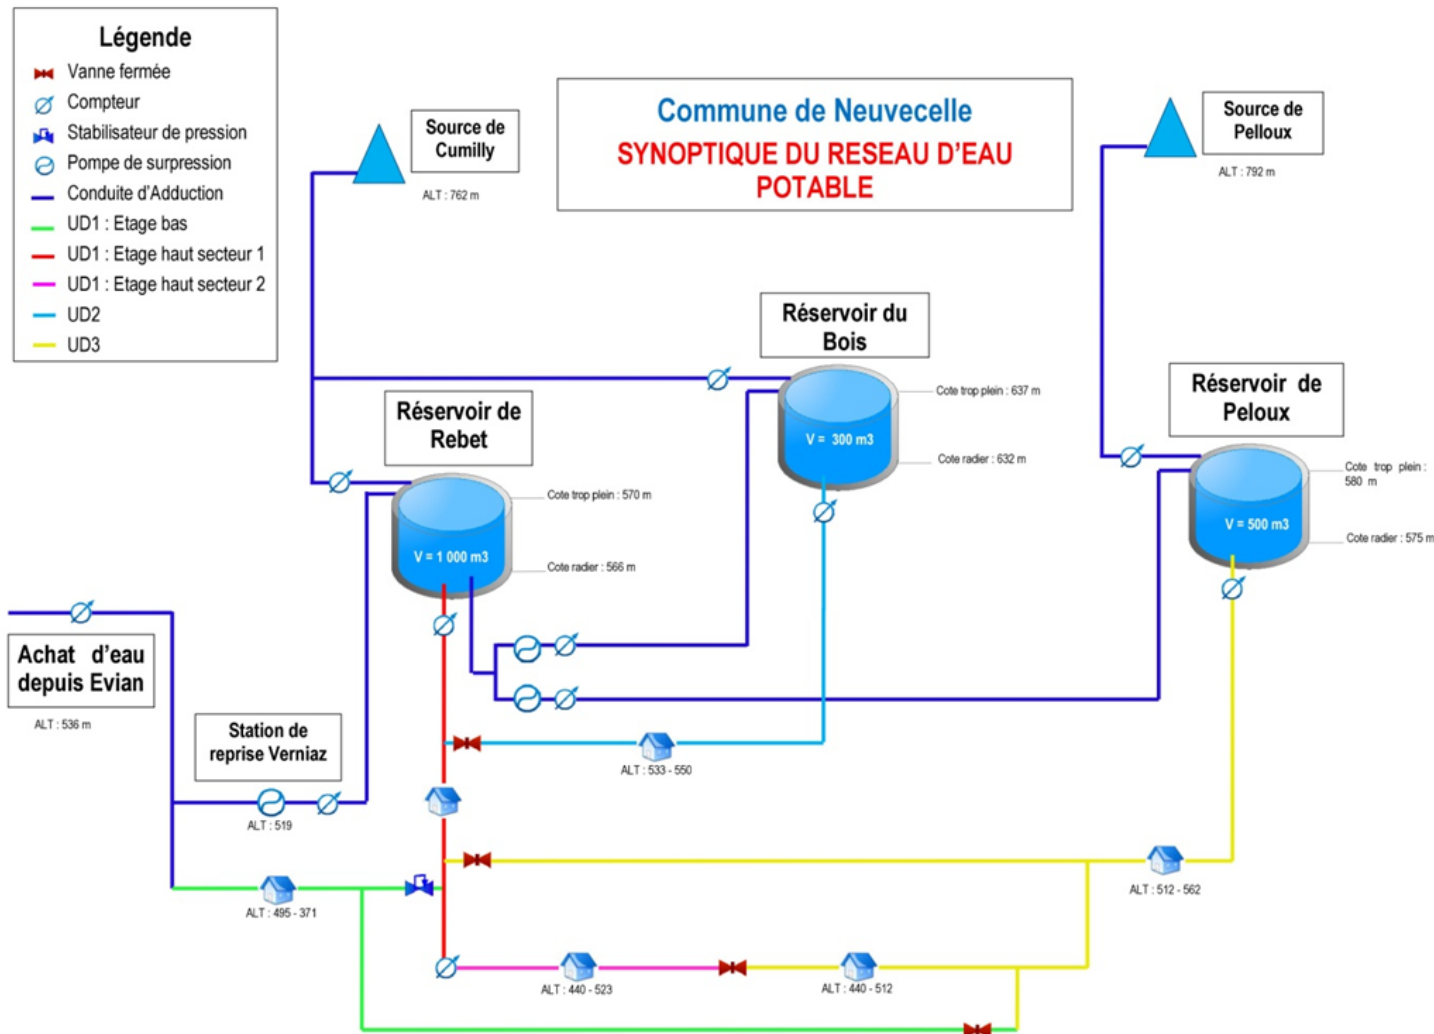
Légende
Vanne fermée
Compteur
Stabilisateur de pression
Pompe de surpression
Conduite d'Adduction
UD1 : Etage bas
UD1 : Etage haut secteur 1
UD1 : Etage haut secteur 2
UD2
UD3

Source de Cumilly
ALT : 762 m

Commune de Neuvecelle
SYNOPTIQUE DU RESEAU D'EAU POTABLE

Source de Pelloux
ALT : 792 m

Réservoir du Bois
V = 300 m3
Cote trop plein : 637 m
Cote radier : 632 m

Réservoir de Rebet
V = 1 000 m3
Cote trop plein : 570 m
Cote radier : 566 m

Réservoir de Peloux
V = 500 m3
Cote trop plein : 580 m
Cote radier : 575 m

Achat d'eau depuis Evian
ALT : 536 m

Station de reprise Verniaz
ALT : 519

ALT : 533 - 550

ALT : 495 - 371

ALT : 512 - 562

ALT : 440 - 523

ALT : 440 - 512